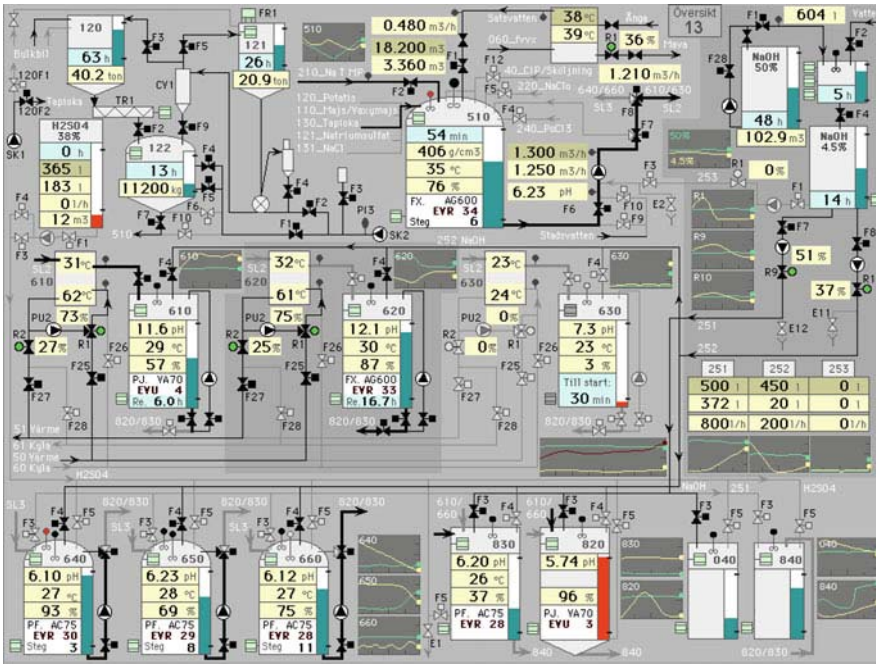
120
63 h
40.2 ton
Bulkbil
120F1
120F2
Tapioka
TR1
SK1
H2SO4
38%
0 h
365 l
183 l
0 l/h
12 m3
F3
F5
CY1
F2
F9
FR1
121
26 h
20.9 ton
122
13 h
11200 kg
F4
F6
F5
F7
F10
510
F1
F2
F3
PI3
F4
510
210_Na I MP
120_Potatis
110_Majs/Vaxymajs
130_Tapioka
121_Natriumsulfat
151_NaCl
0.480 m3/h
18.200 m3
3.360 m3
F1
F2
Sotavatten
060_Prrc
F12
F5
40_CIP/Sköljning
220_NaClo
240_PoCl3
510
54 min
406 g/cm3
35 °C
76 %
FX. AG600
EYR 34
Steg 6
SK2
1.300 m3/h
1.250 m3/h
6.23 pH
F6
F10
F9
Stadsvatten
252 NaOH
38 °C
39 °C
R1
Ånga
36 %
Mava
1.210 m3/h
640/660
610/630
SL3
SL2
F8
F7
F3
F4
Översikt
13
F1
604 l
Vatten
F2
F28
NaOH
50%
48 h
102.9 m3
5 h
NaOH
4.5%
50%
4.5%
253
R1
0 %
14 h
E2
F1
F7
R8
R9
R10
51 %
R9
F8
37 %
E12
E11
251
252
31 °C
SL2
610
62 °C
PU2
73 %
R2
27 %
R1
F26
F27
F25
F28
610
11.6 pH
29 °C
57 %
PJ. YA70
EYU 4
Re. 6.0 h
610
32 °C
SL2
620
61 °C
PU2
75 %
R2
25 %
R1
F26
F27
F25
F28
620
12.1 pH
30 °C
87 %
FX. AG600
EYR 33
Re. 16.7 h
620
23 °C
630
24 °C
PU2
0 %
R2
0 %
R1
F26
F27
F25
F28
630
7.3 pH
23 °C
3 %
Till start:
30 min
630
F4
820/830
820/830
820/830
S1 Värme
S1 Kyla
50 Värme
60 Kyla
H2SO4
251
252
253
500 l
450 l
0 l
372 l
20 l
0 l
800 l/h
200 l/h
0 l/h
SL3
820/830
820/830
820/830
F3
F4
F5
640
6.10 pH
27 °C
93 %
PF. AC75
EYR 30
Steg 3
F4
F5
650
6.23 pH
28 °C
69 %
PF. AC75
EYR 29
Steg 8
F4
F5
660
6.12 pH
27 °C
75 %
PF. AC75
EYR 28
Steg 11
640
650
660
610/660
F3
F4
F5
830
6.20 pH
26 °C
37 %
PF. AC75
EYR 28
610/660
F3
F4
820
5.74 pH
96 %
PJ. YA70
EYU 3
F5
830
820
NaOH
251
H2SO4
F4
F3
F5
040
F3
F5
840
E1
840
820/830
840